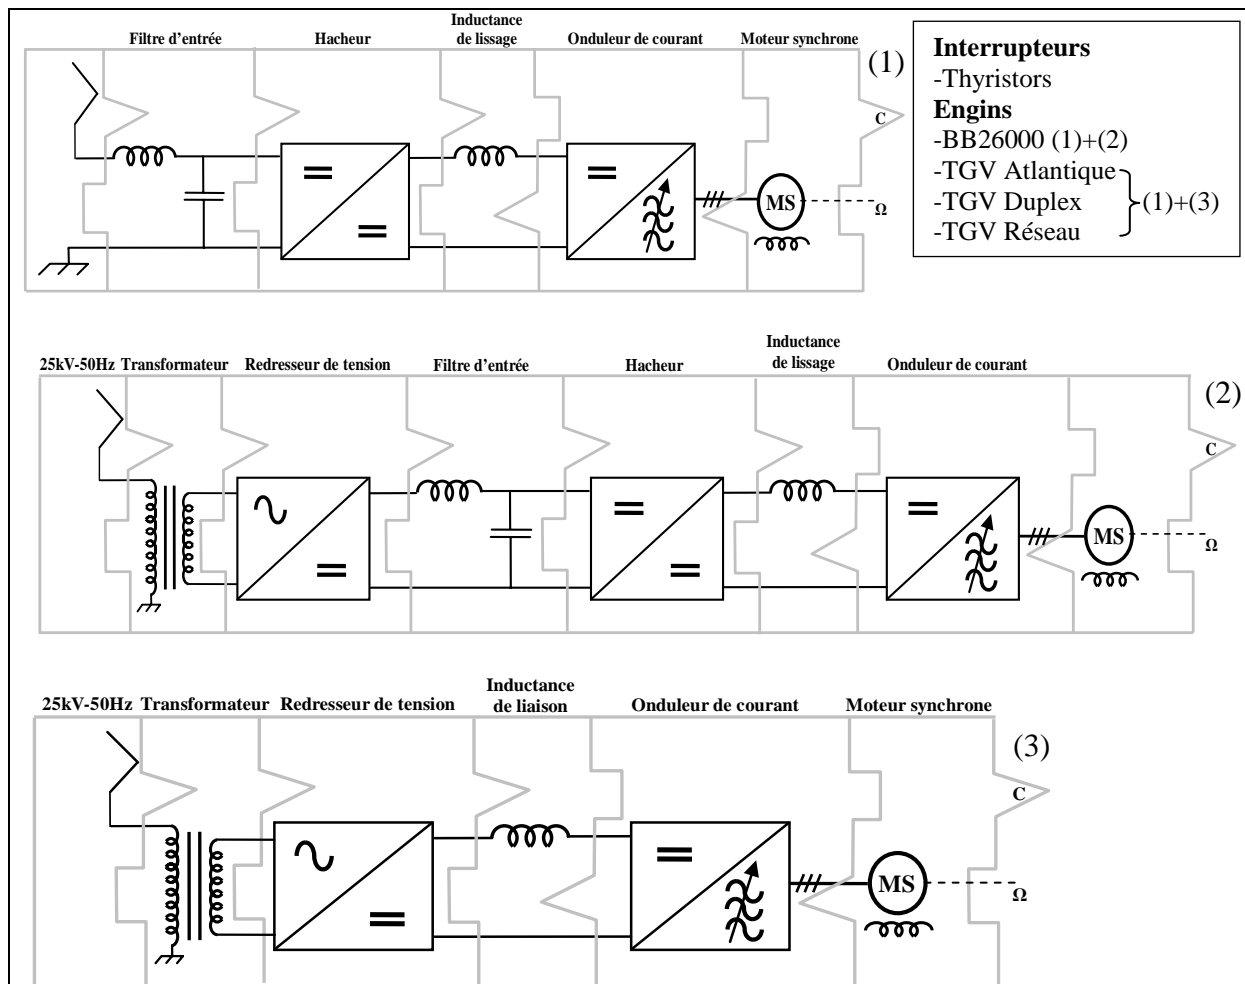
Filtre d'entrée Hacheur Inductance de lissage Onduleur de courant Moteur synchrone

(1)

C

MS

Ω

Interrupteurs
-Thyristors
Engins
-BB26000 (1)+(2)
-TGV Atlantique
-TGV Duplex
-TGV Réseau
(1)+(3)

25kV-50Hz Transformateur Redresseur de tension Filtre d'entrée Hacheur Inductance de lissage Onduleur de courant

(2)

C

MS

Ω

25kV-50Hz Transformateur Redresseur de tension Inductance de liaison Onduleur de courant Moteur synchrone

(3)

C

MS

Ω